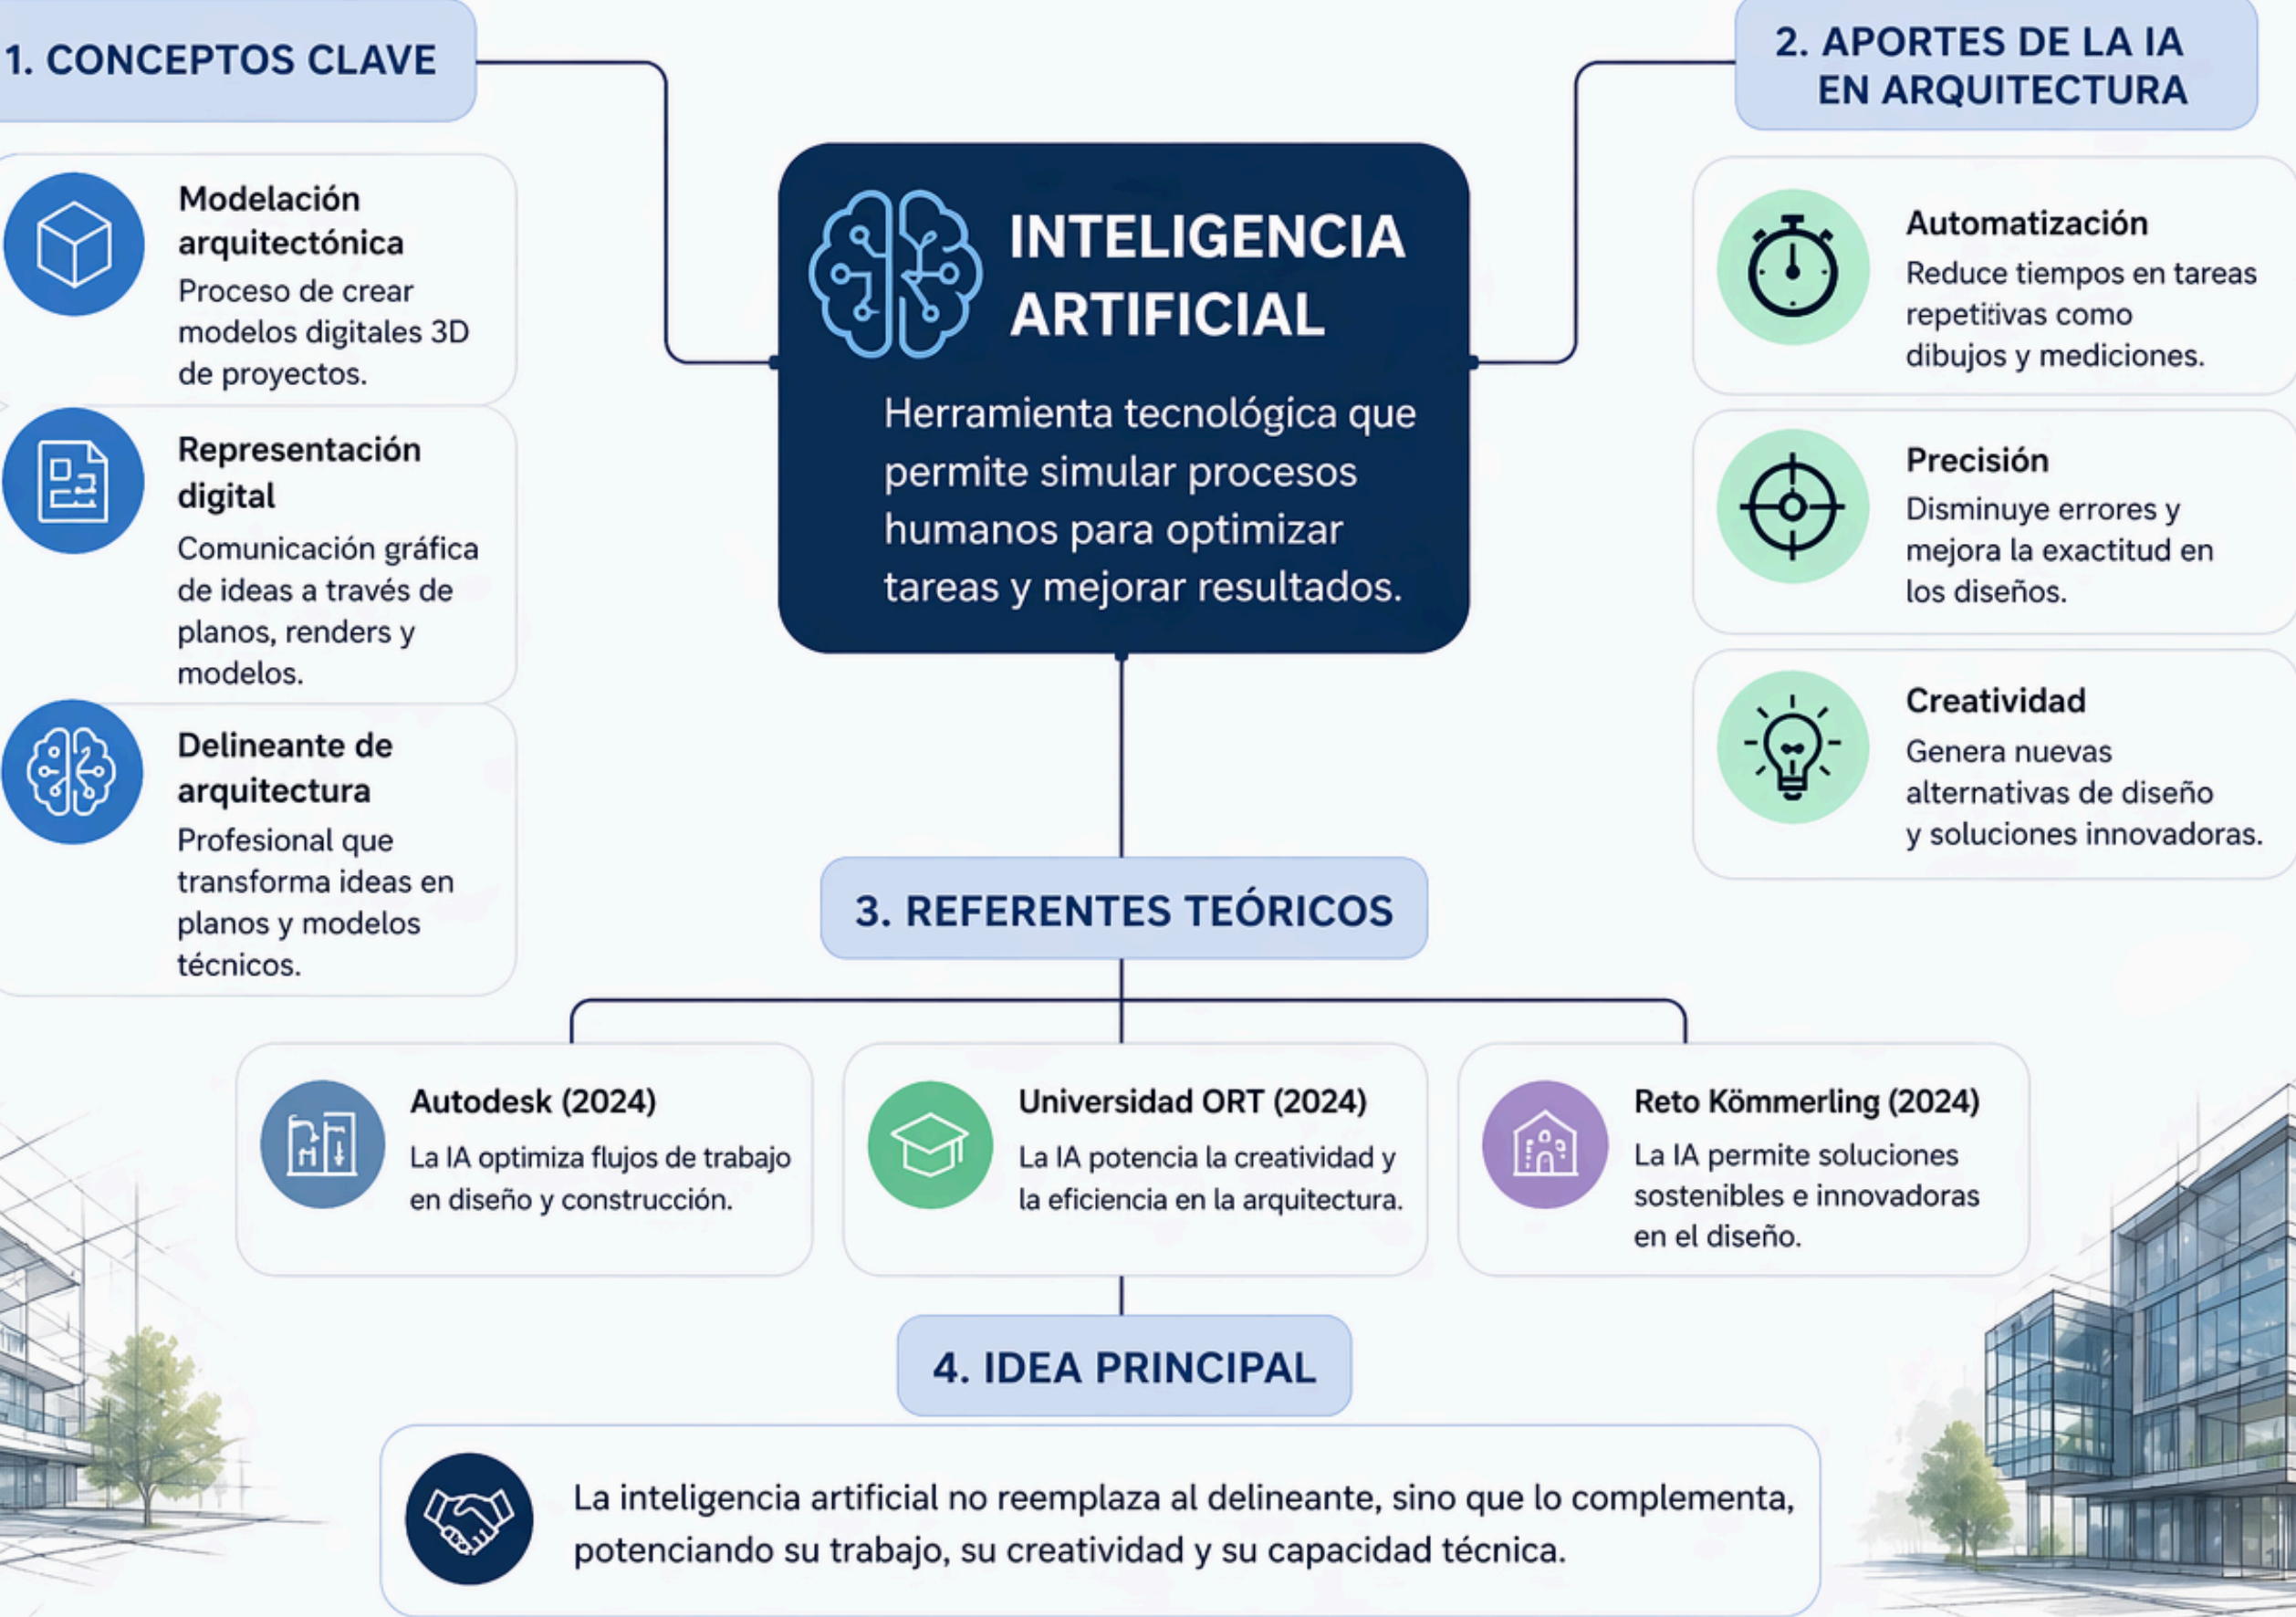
1. CONCEPTOS CLAVE

Modelación arquitectónica
Proceso de crear modelos digitales 3D de proyectos.

Representación digital
Comunicación gráfica de ideas a través de planos, renders y modelos.

Delineante de arquitectura
Profesional que transforma ideas en planos y modelos técnicos.

INTELIGENCIA ARTIFICIAL
Herramienta tecnológica que permite simular procesos humanos para optimizar tareas y mejorar resultados.

2. APORTES DE LA IA EN ARQUITECTURA

Automatización
Reduce tiempos en tareas repetitivas como dibujos y mediciones.

Precisión
Disminuye errores y mejora la exactitud en los diseños.

Creatividad
Genera nuevas alternativas de diseño y soluciones innovadoras.

3. REFERENTES TEÓRICOS

Autodesk (2024)
La IA optimiza flujos de trabajo en diseño y construcción.

Universidad ORT (2024)
La IA potencia la creatividad y la eficiencia en la arquitectura.

Reto Kömmerling (2024)
La IA permite soluciones sostenibles e innovadoras en el diseño.

4. IDEA PRINCIPAL

La inteligencia artificial no reemplaza al delineante, sino que lo complementa, potenciando su trabajo, su creatividad y su capacidad técnica.